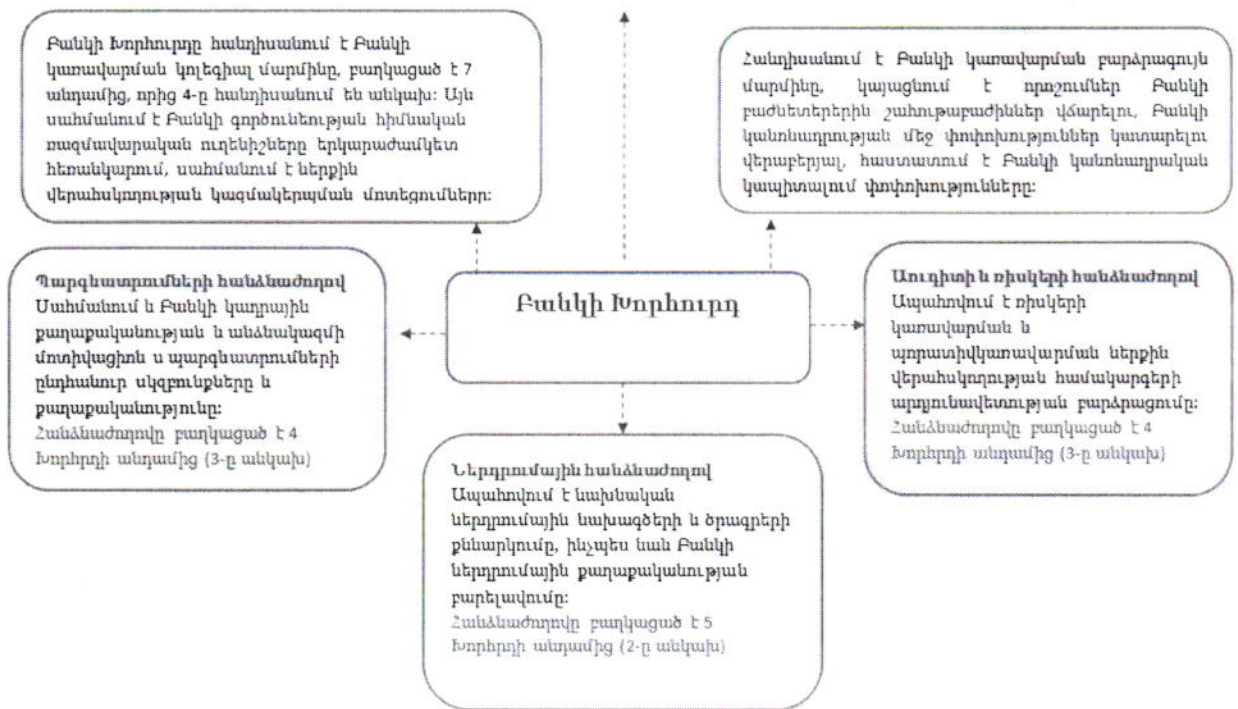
Բանկի Խորհուրդը հանդիսանում է Բանկի կառավարման կոլեգիալ մարմինը, բաղկացած է 7 անդամից, որից 4-ը հանդիսանում են անկախ: Այն սահմանում է Բանկի գործունեության հիմնական ռազմավարական ուղենիշները երկարաժամկետ հեռանկարում, սահմանում է ներքին վերահսկողության կազմակերպման մոտեցումները:

Հանդիսանում է Բանկի կառավարման բարձրագույն մարմինը, կայացնում է որոշումներ Բանկի բաժնետերերին շահութաբաժիններ վճարելու, Բանկի կանոնադրության մեջ փոփոխություններ կատարելու վերաբերյալ, հաստատում է Բանկի կանոնադրական կապիտալում փոփոխությունները:

Պարգևատրումների հանձնաժողով
Սահմանում և Բանկի կադրային քաղաքականության և անձնակազմի մոտիվացիոն ս պարգևատրումների ընդհանուր սկզբունքները և քաղաքականությունը:
Հանձնաժողովը բաղկացած է 4 Խորհրդի անդամից (3-ը անկախ)

Բանկի Խորհուրդ

Աուդիտի և ռիսկերի հանձնաժողով
Ապահովում է ռիսկերի կառավարման և պրուդենցիալ կառավարման ներքին վերահսկողության համակարգերի արդյունավետության բարձրացումը:
Հանձնաժողովը բաղկացած է 4 Խորհրդի անդամից (3-ը անկախ)

Ներդրումային հանձնաժողով
Ապահովում է նախնական ներդրումային նախագծերի և ծրագրերի քննարկումը, ինչպես նաև Բանկի ներդրումային քաղաքականության բարելավումը:
Հանձնաժողովը բաղկացած է 5 Խորհրդի անդամից (2-ը անկախ)